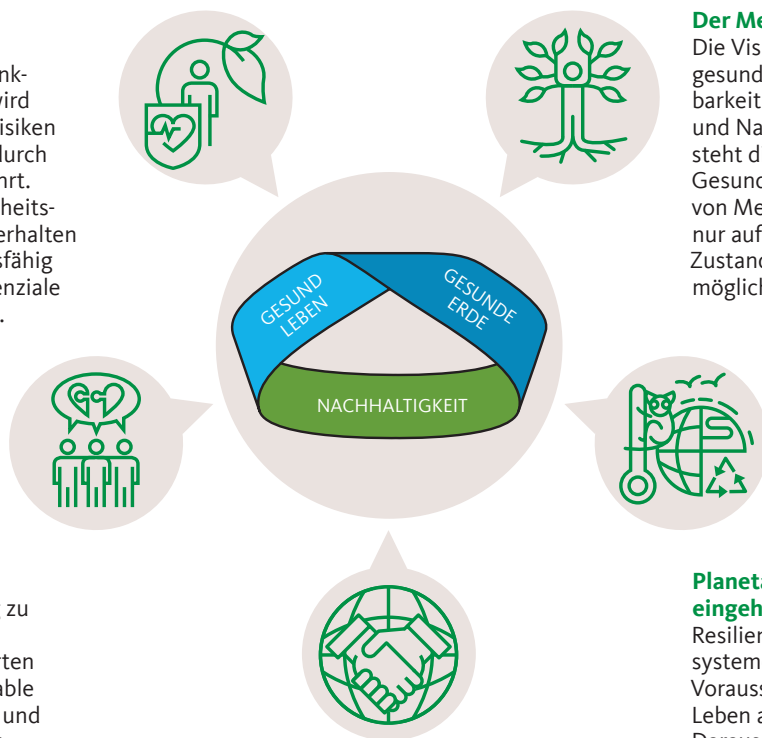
nk-
wird
isiken
durch
hrt.
heits-
erhalten
sfähig
enziale
.

GESUND LEBEN

GESUNDE ERDE

NACHHALTIGKEIT

Der Me
Die Vis
gesund
barkeit
und Na
steht d
Gesund
von Me
nur auf
Zustand
möglich

Planeta
eingeh
Resilien
system
Vorauss
Leben a

zu

rten
able
und